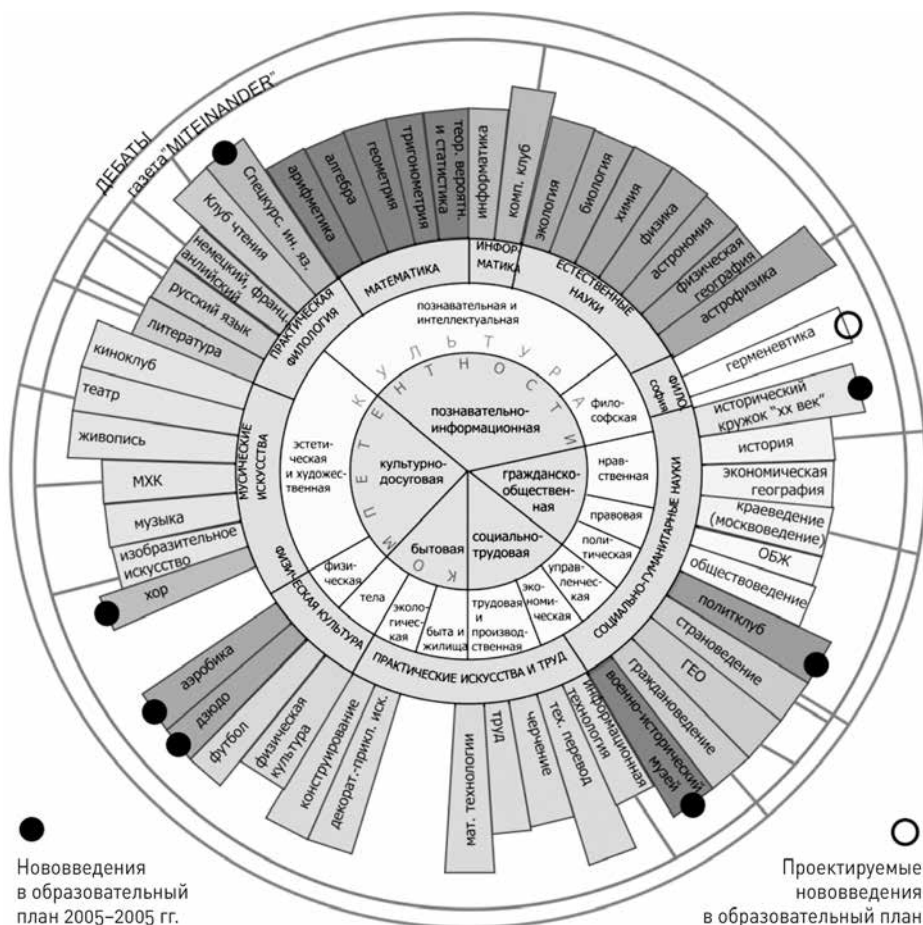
ДЕБАТЫ
газета "MITEINANDER"
Спецкурс ин. яз.
Клуб чтения
немецкий, франц.
английский
русский язык
литература
киноклуб
театр
живопись
МХК
музыка
изобразительное искусство
хор
арифметика
алгебра
геометрия
тригонометрия
теор. вероятн. и статистика
информатика
комп. клуб
экология
биология
химия
физика
астрономия
физическая география
астрофизика
герменевтика
исторический кружок "XX век"
история
экономическая география
краеведение (москвоведение)
ОБЖ
обществоведение
политклуб
страноведение
ГЕО
граждановедение
военно-исторический музей
информационная технология
тех. перевод
черчение
труд
мат. технологии
декорат.-прикл. иск.
конструирование
физическая культура
футбол
дзюдо
аэробика
МАТЕМАТИКА
ИНФОРМАТИКА
ЕСТЕСТВЕННЫЕ НАУКИ
ФИЛОСОФИЯ
СОЦИАЛЬНО-ГУМАНИТАРНЫЕ НАУКИ
ПРАКТИЧЕСКИЕ ИСКУССТВА И ТРУД
ФИЗИЧЕСКАЯ КУЛЬТУРА
МУСИЧЕСКИЕ ИСКУССТВА
ПРАКТИЧЕСКАЯ ФИЛОЛОГИЯ
познавательная и интеллектуальная
философская
нравственная
правовая
политическая
управленческая
экономическая
трудовая и производственная
быта и жилища
экологическая
тела
физическая
эстетическая и художественная
КОМПЕТЕНТНОСТИ КУЛЬТУРА
познавательно-информационная
гражданско-общественная
социально-трудовая
бытовая
культурно-досуговая
Нововведения в образовательный план 2005–2005 гг.
Проектируемые нововведения в образовательный план